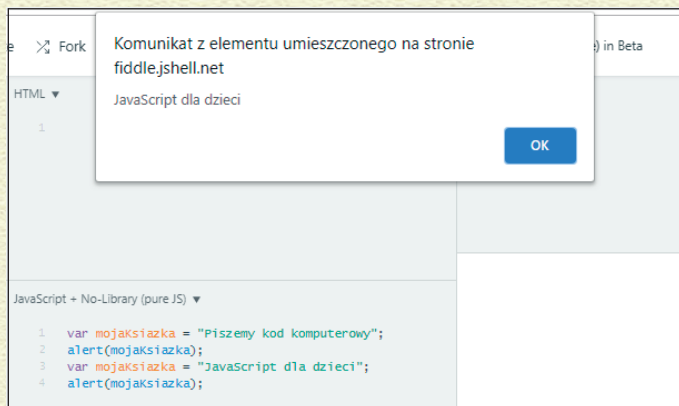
e Fork

Komunikat z elementu umieszczonego na stronie fiddle.jshell.net

JavaScript dla dzieci

OK

) in Beta

HTML ▾

1

JavaScript + No-Library (pure JS) ▾

1 var mojaKsiazka = "Piszemy kod komputerowy";
2 alert(mojaKsiazka);
3 var mojaKsiazka = "JavaScript dla dzieci";
4 alert(mojaKsiazka);